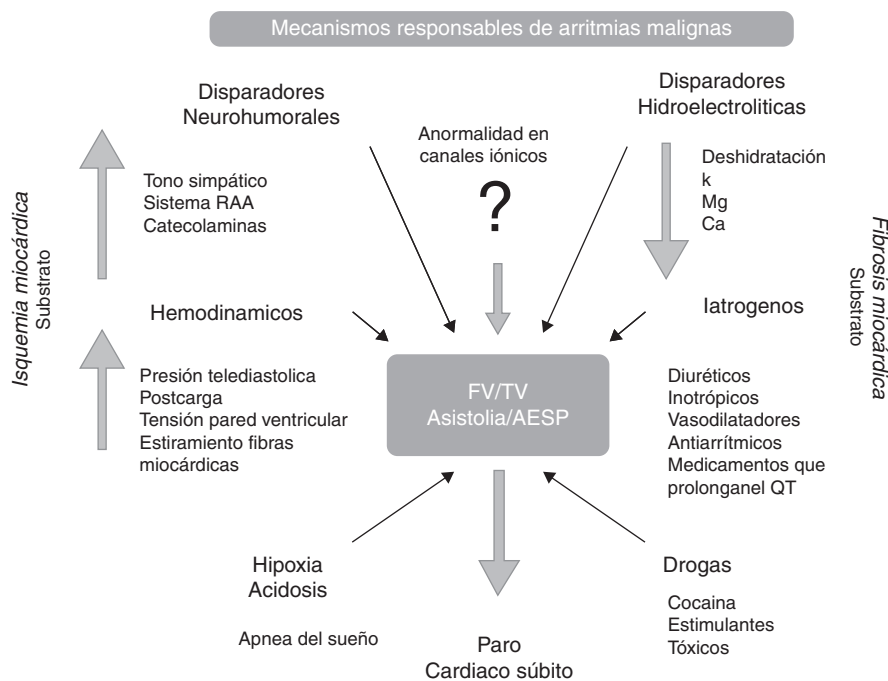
Mecanismos responsables de arritmias malignas

Isquemia miocárdica
Substrato

Disparadores
Neurohumorales

Tono simpático
Sistema RAA
Catecolaminas

Hemodinamicos

Presión telediastolica
Postcarga
Tensión pared ventricular
Estiramiento fibras miocárdicas

Anormalidad en canales iónicos

?

Disparadores
Hidroelectroliticas

Deshidratación
k
Mg
Ca

Iatrogenos

Fibrosis miocárdica
Substrato

FV/TV
Asistolia/AESP

Diuréticos
Inotrópicos
Vasodilatadores
Antiarrítmicos
Medicamentos que prolonganel QT

Hipoxia
Acidosis

Apnea del sueño

Paro
Cardiaco súbito

Drogas

Cocaina
Estimulantes
Tóxicos